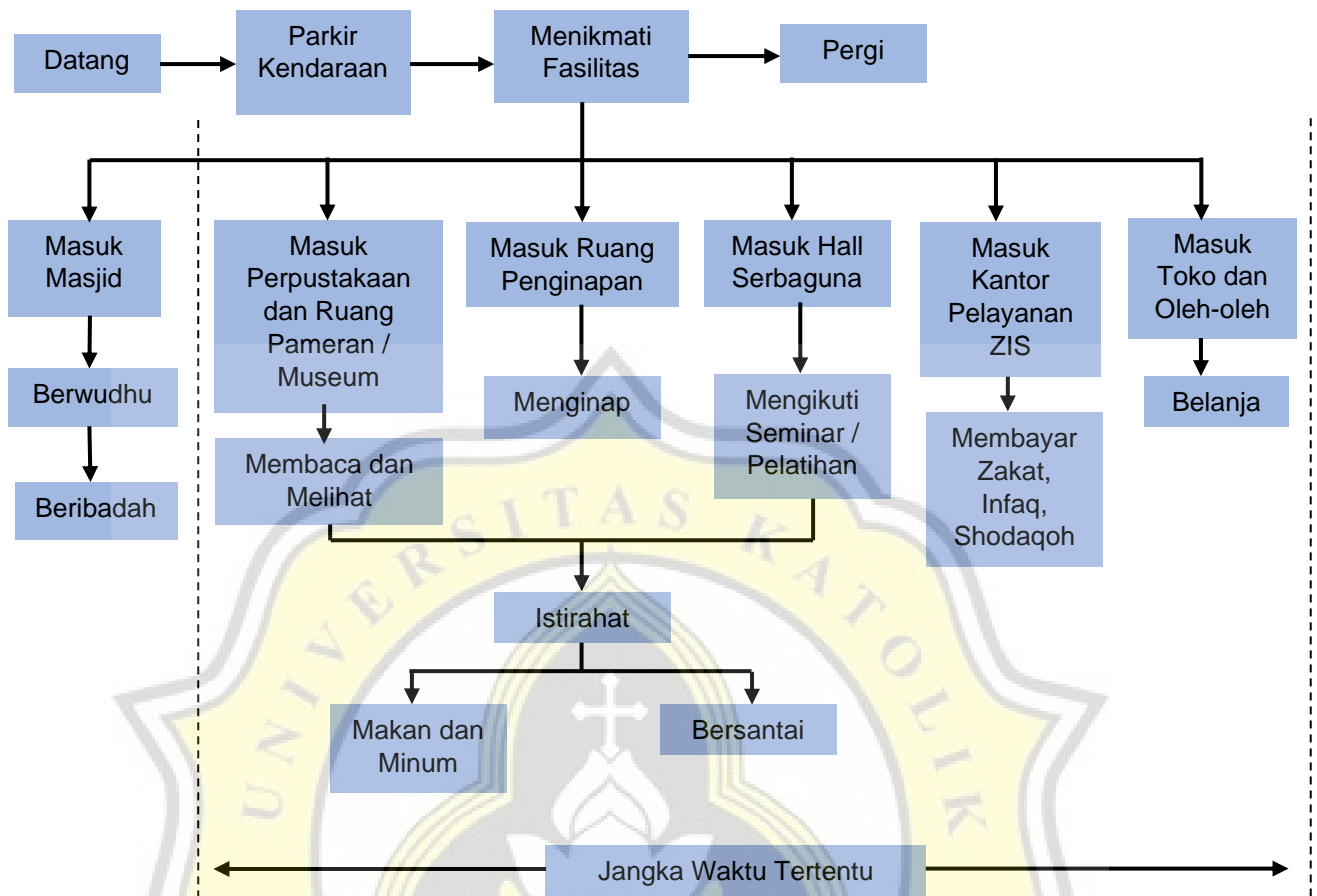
Datang

Parkir Kendaraan

Menikmati Fasilitas

Pergi

Masuk Masjid

Berwudhu

Beribadah

Masuk Perpustakaan dan Ruang Pameran / Museum

Membaca dan Melihat

Masuk Ruang Penginapan

Menginap

Masuk Hall Serbaguna

Mengikuti Seminar / Pelatihan

Masuk Kantor Pelayanan ZIS

Membayar Zakat, Infaq, Shodaqoh

Masuk Toko dan Oleh-oleh

Belanja

Istirahat

Makan dan Minum

Bersantai

Jangka Waktu Tertentu

UNIVERSITAS KATOLIK